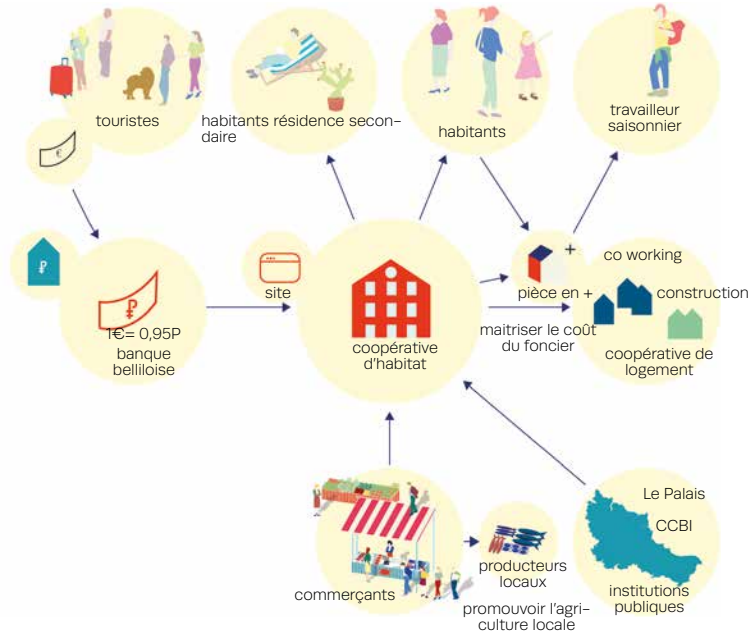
touristes

€

habitants résidence secondaire

habitants

travailleur saisonnier

₽

₽

1€= 0,95P

banque belliloise

site

coopérative d'habitat

+

pièce en +

co working

construction

maitriser le coût du foncier

coopérative de logement

commerçants

producteurs locaux

promouvoir l'agriculture locale

Le Palais

CCBI

institutions publiques